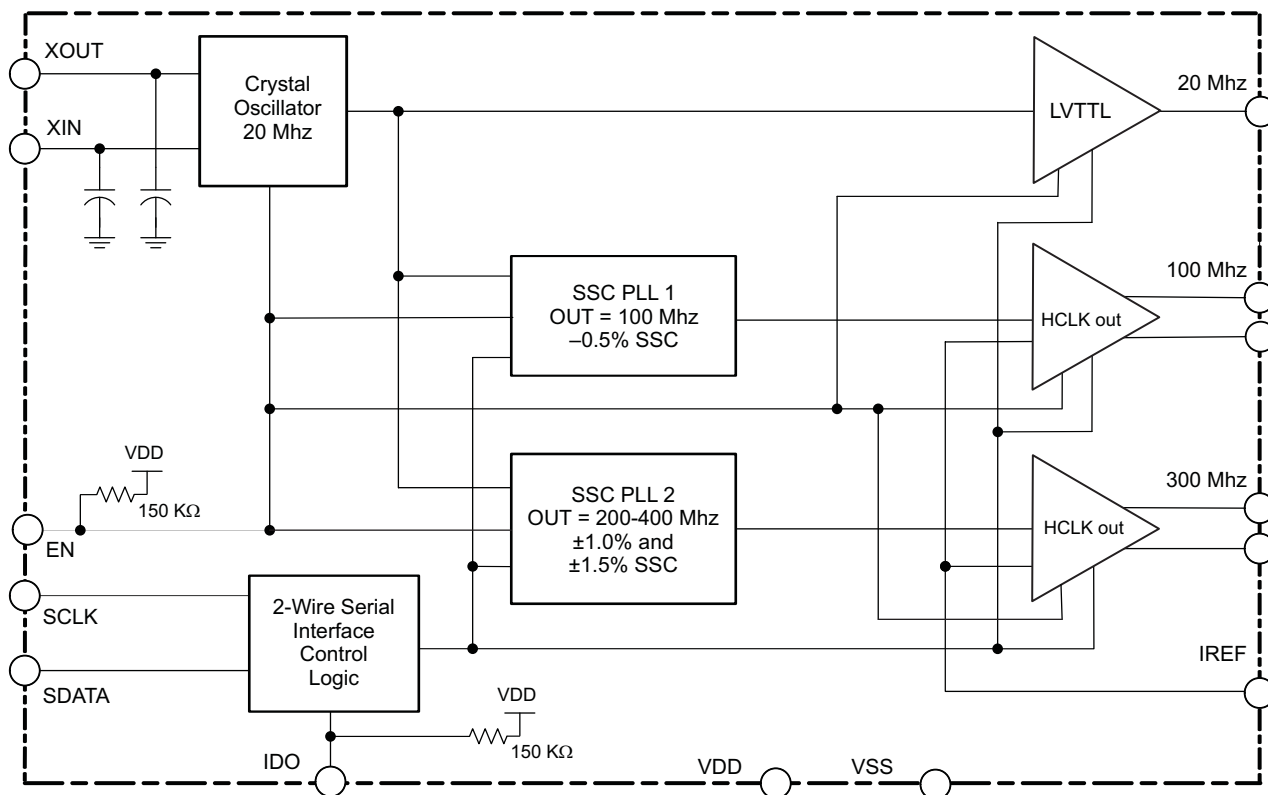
XOUT

XIN

Crystal Oscillator 20 Mhz

LVTTL

20 Mhz

SSC PLL 1
OUT = 100 Mhz
–0.5% SSC

HCLK out

100 Mhz

VDD

150 KΩ

EN

SSC PLL 2
OUT = 200-400 Mhz
±1.0% and
±1.5% SSC

HCLK out

300 Mhz

SCLK

SDATA

2-Wire Serial Interface Control Logic

IREF

VDD

150 KΩ

IDO

VDD

VSS